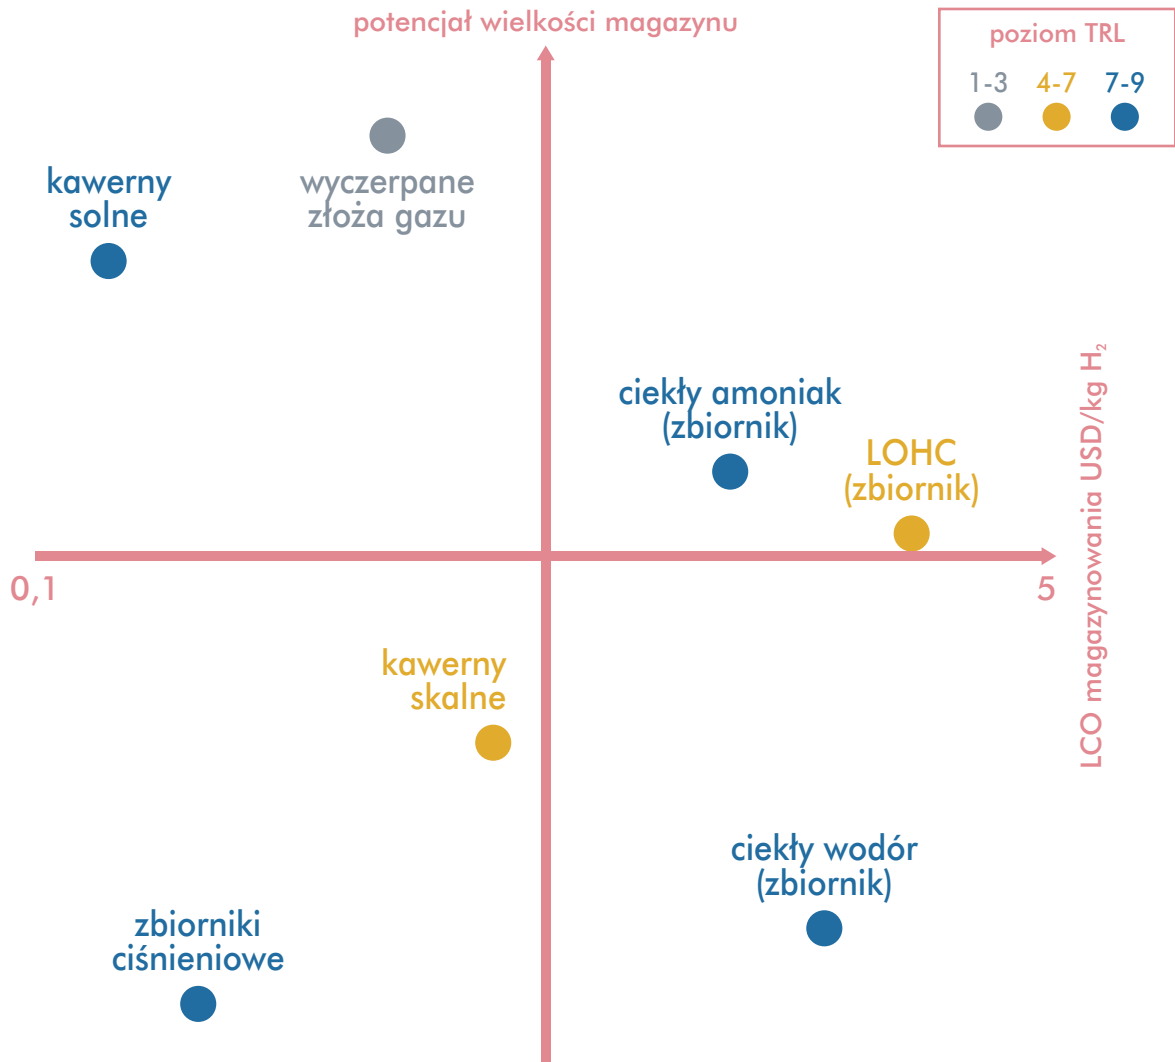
potencjał wielkości magazynu

poziom TRL
1-3
4-7
7-9

kawerny solne

wyczerpane złoża gazu

ciekły amoniak (zbiornik)

LOHC (zbiornik)

LCO magazynowania USD/kg $H_2$

0,1

5

kawerny skalne

ciekły wodór (zbiornik)

zbiorniki ciśnieniowe